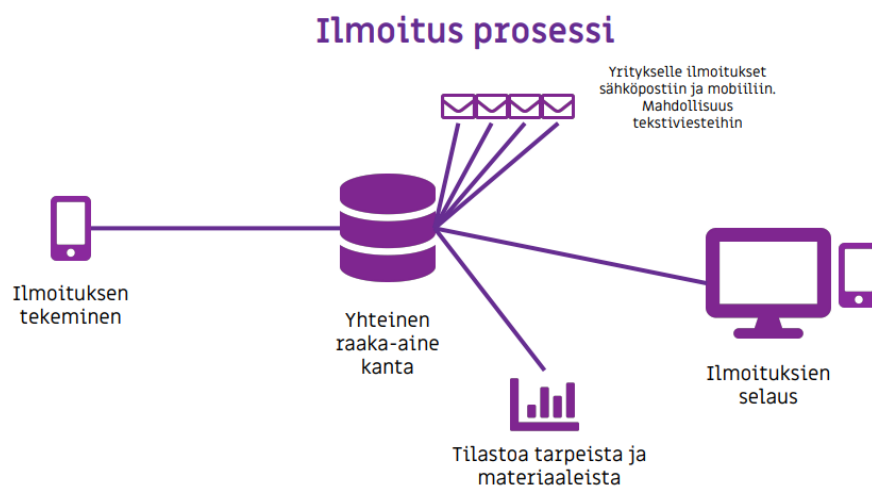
Ilmoitus prosessi

Yritykselle ilmoitukset sähköpostiin ja mobiiliin. Mahdollisuus tekstiviesteihin

Ilmoituksen tekeminen

Yhteinen raaka-aine kanta

Ilmoituksien selaus

Tilastoa tarpeista ja materiaaleista